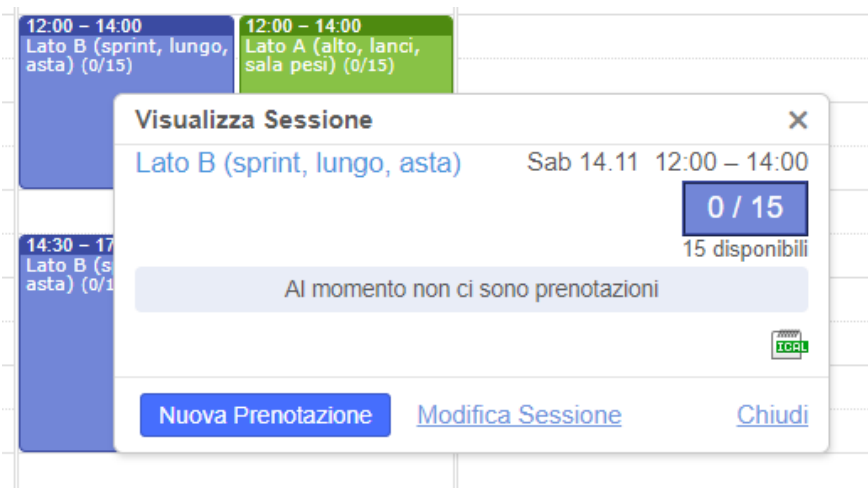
12:00 – 14:00
Lato B (sprint, lungo, asta) (0/15)

12:00 – 14:00
Lato A (alto, lanci, sala pesi) (0/15)

14:30 – 17
Lato B (s
asta) (0/1

Visualizza Sessione ✕

Lato B (sprint, lungo, asta) Sab 14.11 12:00 – 14:00

0 / 15

15 disponibili

Al momento non ci sono prenotazioni

ICAL

Nuova Prenotazione Modifica Sessione Chiudi